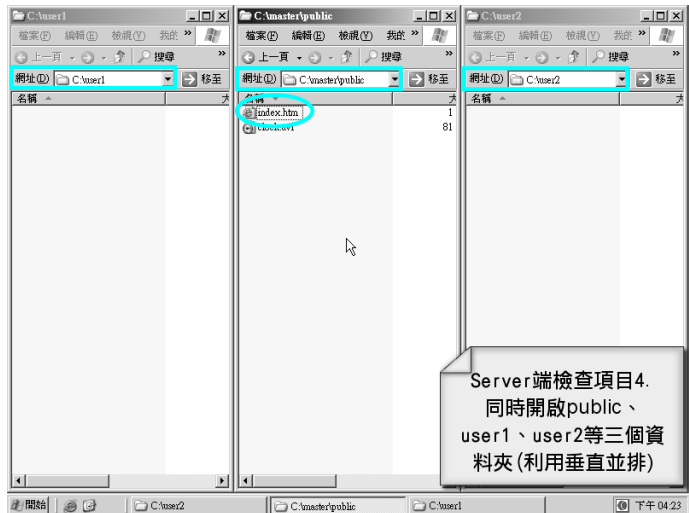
C:\user1

檔案(F) 編輯(E) 檢視(V) 我的 »

上一頁 搜尋

網址(D) C:\user1 移至

名稱

C:\master\public

檔案(F) 編輯(E) 檢視(V) 我的 »

上一頁 搜尋

網址(D) C:\master\public 移至

名稱

index.htm 1

clock.avi 81

C:\user2

檔案(F) 編輯(E) 檢視(V) 我的 »

上一頁 搜尋

網址(D) C:\user2 移至

名稱

Server端檢查項目4.
同時開啟public、
user1、user2等三個資料夾(利用垂直並排)

開始 C:\user2 C:\master\public C:\user1 下午 04:23